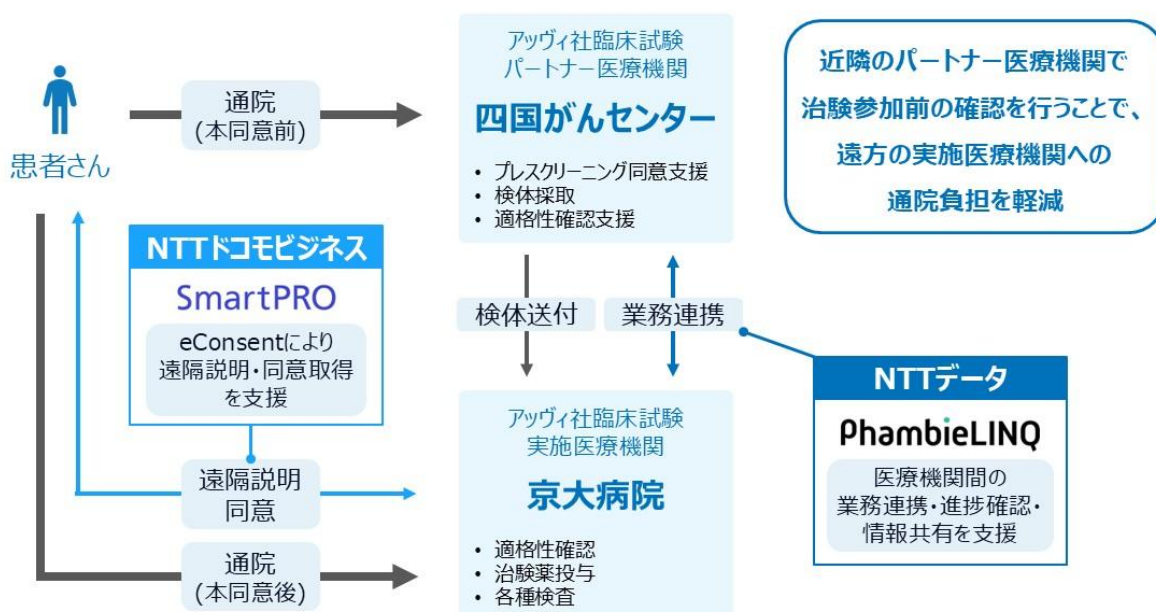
患者さん

通院
(本同意前)

アッヴィ社臨床試験
パートナー医療機関

四国がんセンター

・ プレスクリーニング同意支援
・ 検体採取
・ 適格性確認支援

近隣のパートナー医療機関で
治験参加前の確認を行うことで、
遠方の実施医療機関への
通院負担を軽減

NTTドコモビジネス

SmartPRO

eConsentにより
遠隔説明・同意取得
を支援

検体送付

業務連携

NTTデータ

PhambieLINQ

医療機関間の
業務連携・進捗確認・
情報共有を支援

アッヴィ社臨床試験
実施医療機関

京大病院

・ 適格性確認
・ 治験薬投与
・ 各種検査

遠隔説明
同意

通院
(本同意後)